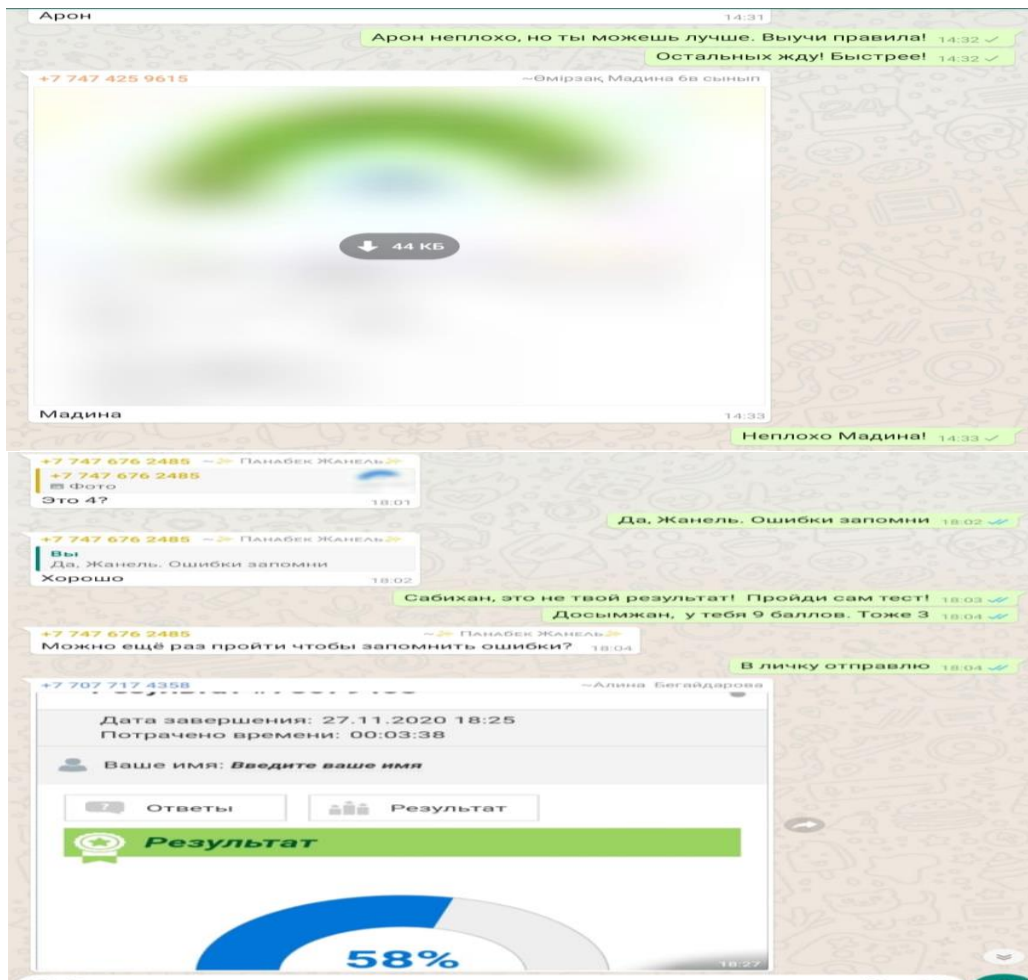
Арон 14:31

Арон неплохо, но ты можешь лучше. Выучи правила! 14:32

Остальных жду! Быстрее! 14:32

+7 747 425 9615 ~Өмірзақ Мадина 6в сынып

44 КБ

Мадина 14:33

Неплохо Мадина! 14:33

+7 747 676 2485 ~ Панабек Жанель
+7 747 676 2485
Фото
Это 4? 18:01

Да, Жанель. Ошибки запомни 18:02

+7 747 676 2485 ~ Панабек Жанель
Вы
Да, Жанель. Ошибки запомни
Хорошо 18:02

Сабихан, это не твой результат! Пройди сам тест! 18:03

Досымжан, у тебя 9 баллов. Тоже 3 18:04

+7 747 676 2485 ~ Панабек Жанель
Можно ещё раз пройти чтобы запомнить ошибки? 18:04

В личку отправлю 18:04

+7 707 717 4358 ~Алина Бегайдарова
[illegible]

Дата завершения: 27.11.2020 18:25
Потрачено времени: 00:03:38

Ваше имя: Введите ваше имя

Ответы
Результат

Результат

58%
18:27